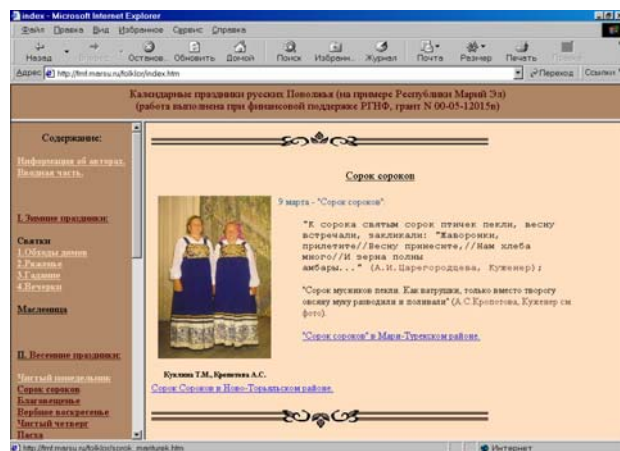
index - Microsoft Internet Explorer

Файл Правка Вид Избранное Сервис Справка

Назад Вперед Остановить Обновить Домой Поиск Избранное Журнал Почта Размер Печать Правка

Адрес http://fmf.marsu.ru/folklor/index.htm Переход Ссылки

Календарные праздники русских Поволжья (на примере Республики Марий Эл)
(работа выполнена при финансовой поддержке РГНФ, грант N 00-05-12015в)

Содержание:

Информация об авторах.
Вводная часть.

I. Зимние праздники:

Святки
1.Обходы домов
2.Ряженье
3.Гадание
4.Вечерки

Масленица

II. Весенние праздники:

Чистый понедельник
Сорок сороков
Благовещенье
Вербное воскресенье
Чистый четверг
Пасха

Сорок сороков

9 марта - "Сорок сороков".

"К сорока святым сорок птичек пекли, весну встречали, заклинали: "Жаворонки, прилетите//Весну принесите,//Нам хлеба много//И зерна полны амбары..." (А.И.Царегородцева, Кузенер);

"Сорок мусников пекли. Как ватрушки, только вместо творогу овсяну муку разводили и поливали" (А.С.Кропотова, Кузенер см. фото).

"Сорок сороков" в Мари-Турекском районе.

Куклина Т.М., Кропотова А.С.

Сорок Сороков в Ново-Торъяльском районе.

http://fmf.marsu.ru/folklor/sorok_marturek.htm

Интернет